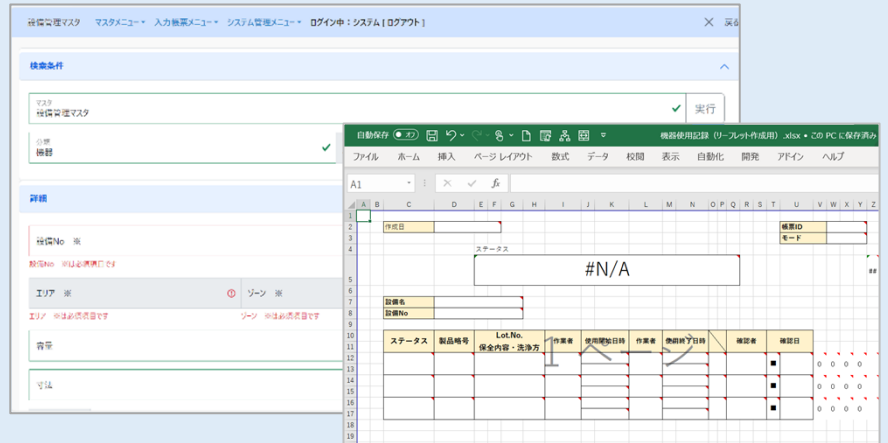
機器管理マスタ マスタメニュー 入力帳票メニュー システム管理メニュー ログイン中：システム [ ログアウト ]

検索条件

マスタ
機器管理マスタ
実行

分類
機器

詳細

設備No ※
設備No ※は必須項目です

エリア ※
ゾーン ※
エリア ※は必須項目です
ゾーン ※は必須項目です

自動保存 オフ
機器使用記録（リーフレット作成用）.xlsx • この PC に保存済み

ファイル ホーム 挿入 ページ レイアウト 数式 データ 校閲 表示 自動化 開発 アドイン ヘルプ

A1

| A | B | C | D | E | F | G | H | I | J | K | L | M | N | O | P | Q | R | S | T | U | V | W | X | Y | Z |
|---|---|---|---|---|---|---|---|---|---|---|---|---|---|---|---|---|---|---|---|---|---|---|---|---|---|

作成日
帳票ID
モード
ステータス
#N/A
設備名
設備No

| ステータス | 製品略号 | Lot.No. 保全内容・洗浄方 | 作業者 | 使用開始日時 | 作業者 | 使用終了日時 | | 確認者 | 確認日 |
|---|---|---|---|---|---|---|---|---|---|
| | | | | | | | | | ■ |
| | | | | | | | | | ■ |
| | | | | | | | | | ■ |

1 ページ

0 0 0 0
0 0 0 0
0 0 0 0